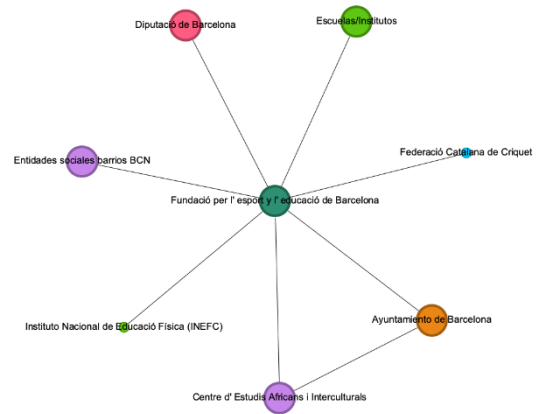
Diputació de Barcelona

Escuelas/Institutos

Entidades sociales barrios BCN

Federació Catalana de Criquet

Fundació per l' esport y l' educació de Barcelona

Instituto Nacional de Educació Física (INEFC)

Ayuntamiento de Barcelona

Centre d' Estudis Africans i Interculturals